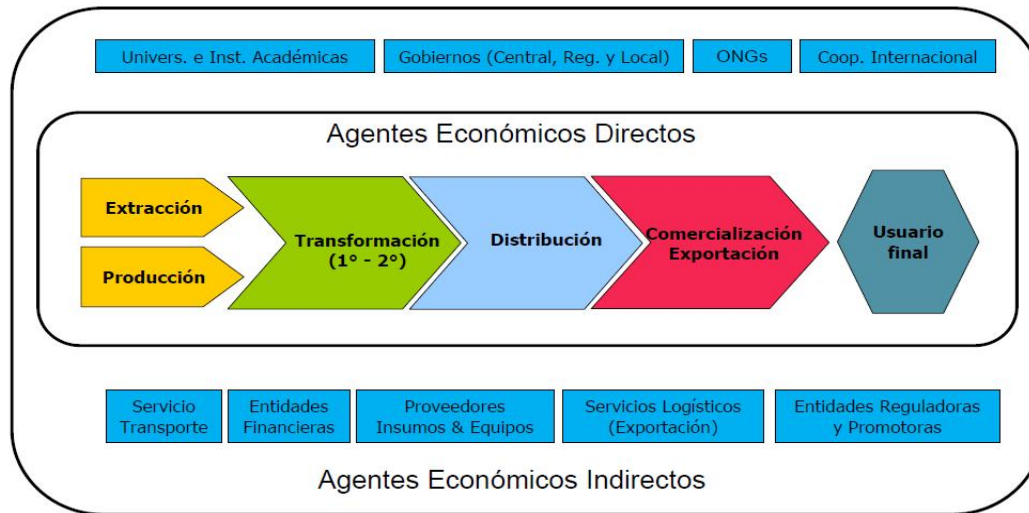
Univers. e Inst. Académicas

Gobiernos (Central, Reg. y Local)

ONGs

Coop. Internacional

Agentes Económicos Directos

Extracción

Producción

Transformación (1° - 2°)

Distribución

Comercialización Exportación

Usuario final

Servicio Transporte

Entidades Financieras

Proveedores Insumos & Equipos

Servicios Logísticos (Exportación)

Entidades Reguladoras y Promotoras

Agentes Económicos Indirectos